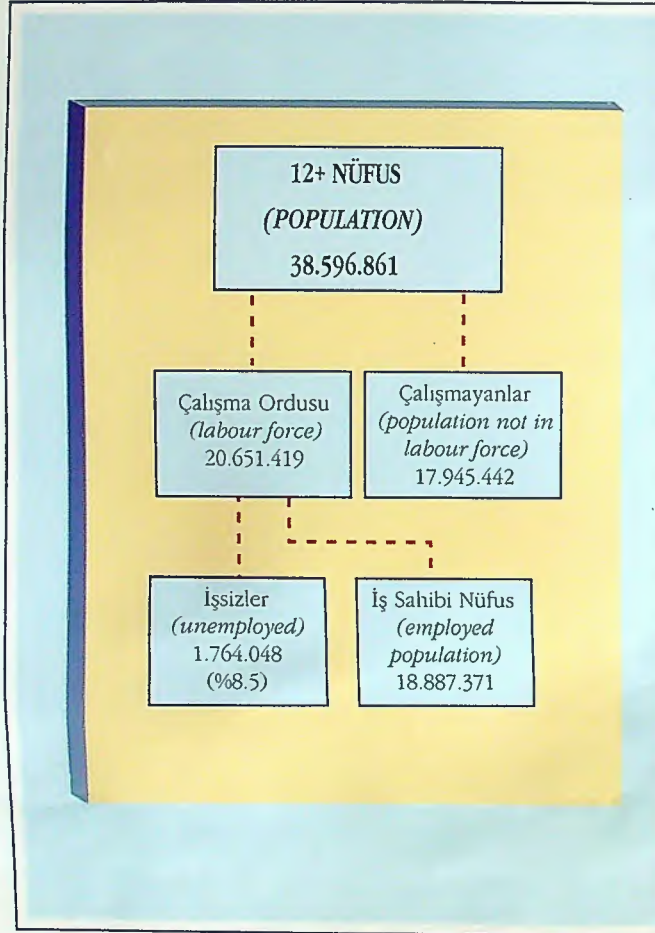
12+ NÜFUS
(POPULATION)
38.596.861

Çalışma Ordusu
(labour force)
20.651.419

Çalışmayanlar
(population not in labour force)
17.945.442

İşsizler
(unemployed)
1.764.048
(%8.5)

İş Sahibi Nüfus
(employed population)
18.887.371